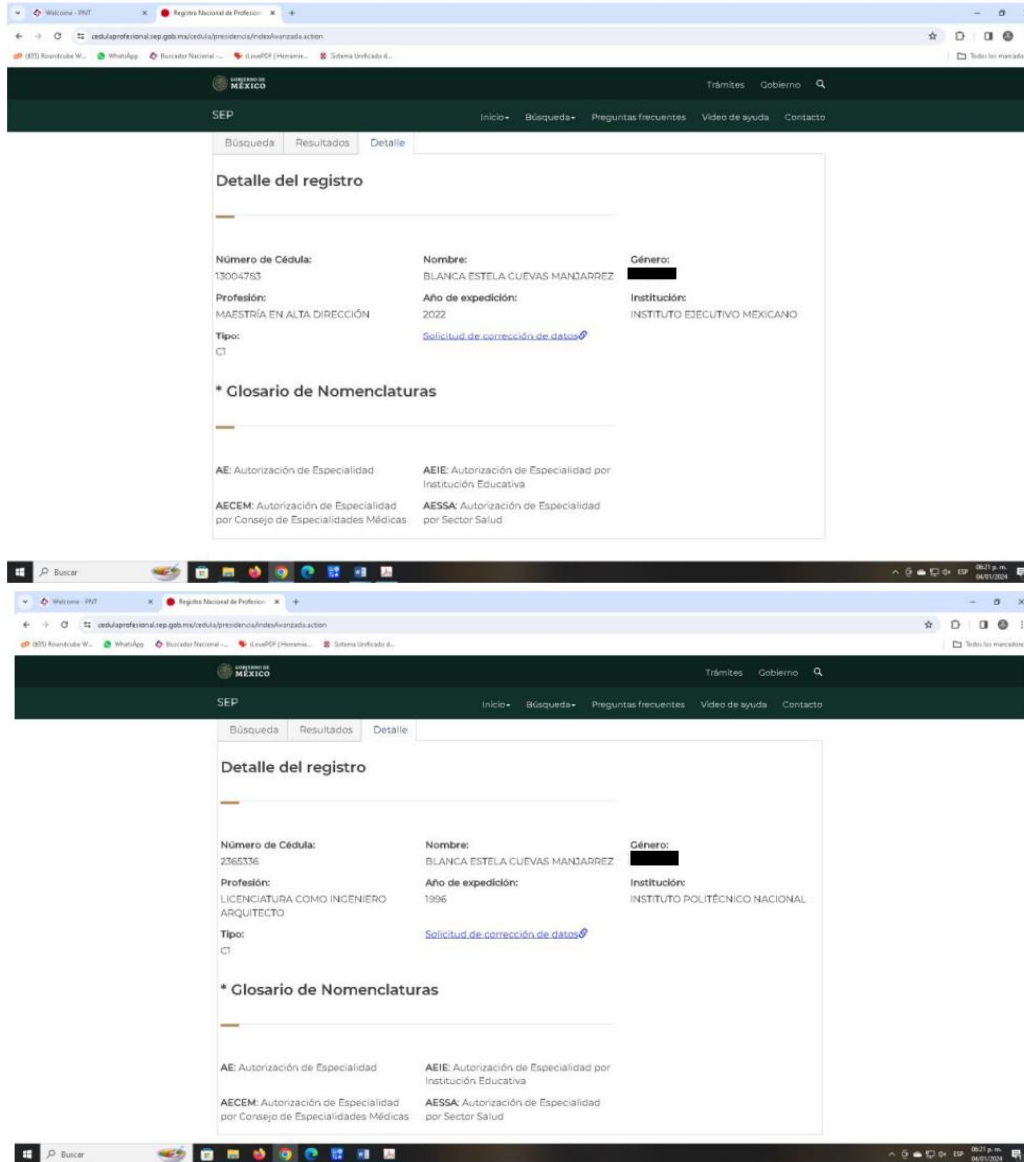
Welcome - PNT
Registro Nacional de Profesion
cedulaprofesional.sep.gob.mx/cedula/presidencia/indexAvanzada.action
(835) Roundcube W... WhatsApp Buscador Nacional -... iLovePDF | Herramie... Sistema Unificado d...
Todos los marcado

GOBIERNO DE MÉXICO
Trámites Gobierno
SEP
Inicio Búsqueda Preguntas frecuentes Video de ayuda Contacto
Búsqueda Resultados Detalle

Detalle del registro

Número de Cédula:
13004763
Nombre:
BLANCA ESTELA CUEVAS MANJARREZ
Género:
Profesión:
MAESTRÍA EN ALTA DIRECCIÓN
Año de expedición:
2022
Institución:
INSTITUTO EJECUTIVO MEXICANO
Tipo:
C1
Solicitud de corrección de datos

* Glosario de Nomenclaturas

AE: Autorización de Especialidad
AEIE: Autorización de Especialidad por Institución Educativa
AECEM: Autorización de Especialidad por Consejo de Especialidades Médicas
AESSA: Autorización de Especialidad por Sector Salud

Buscar
ESP 06:21 p.m. 04/01/2024

Welcome - PNT
Registro Nacional de Profesion
cedulaprofesional.sep.gob.mx/cedula/presidencia/indexAvanzada.action
(835) Roundcube W... WhatsApp Buscador Nacional -... iLovePDF | Herramie... Sistema Unificado d...
Todos los marcadores

GOBIERNO DE MÉXICO
Trámites Gobierno
SEP
Inicio Búsqueda Preguntas frecuentes Video de ayuda Contacto
Búsqueda Resultados Detalle

Detalle del registro

Número de Cédula:
2365336
Nombre:
BLANCA ESTELA CUEVAS MANJARREZ
Género:
Profesión:
LICENCIATURA COMO INGENIERO ARQUITECTO
Año de expedición:
1996
Institución:
INSTITUTO POLITÉCNICO NACIONAL
Tipo:
C1
Solicitud de corrección de datos

* Glosario de Nomenclaturas

AE: Autorización de Especialidad
AEIE: Autorización de Especialidad por Institución Educativa
AECEM: Autorización de Especialidad por Consejo de Especialidades Médicas
AESSA: Autorización de Especialidad por Sector Salud

Buscar
ESP 06:21 p.m. 04/01/2024